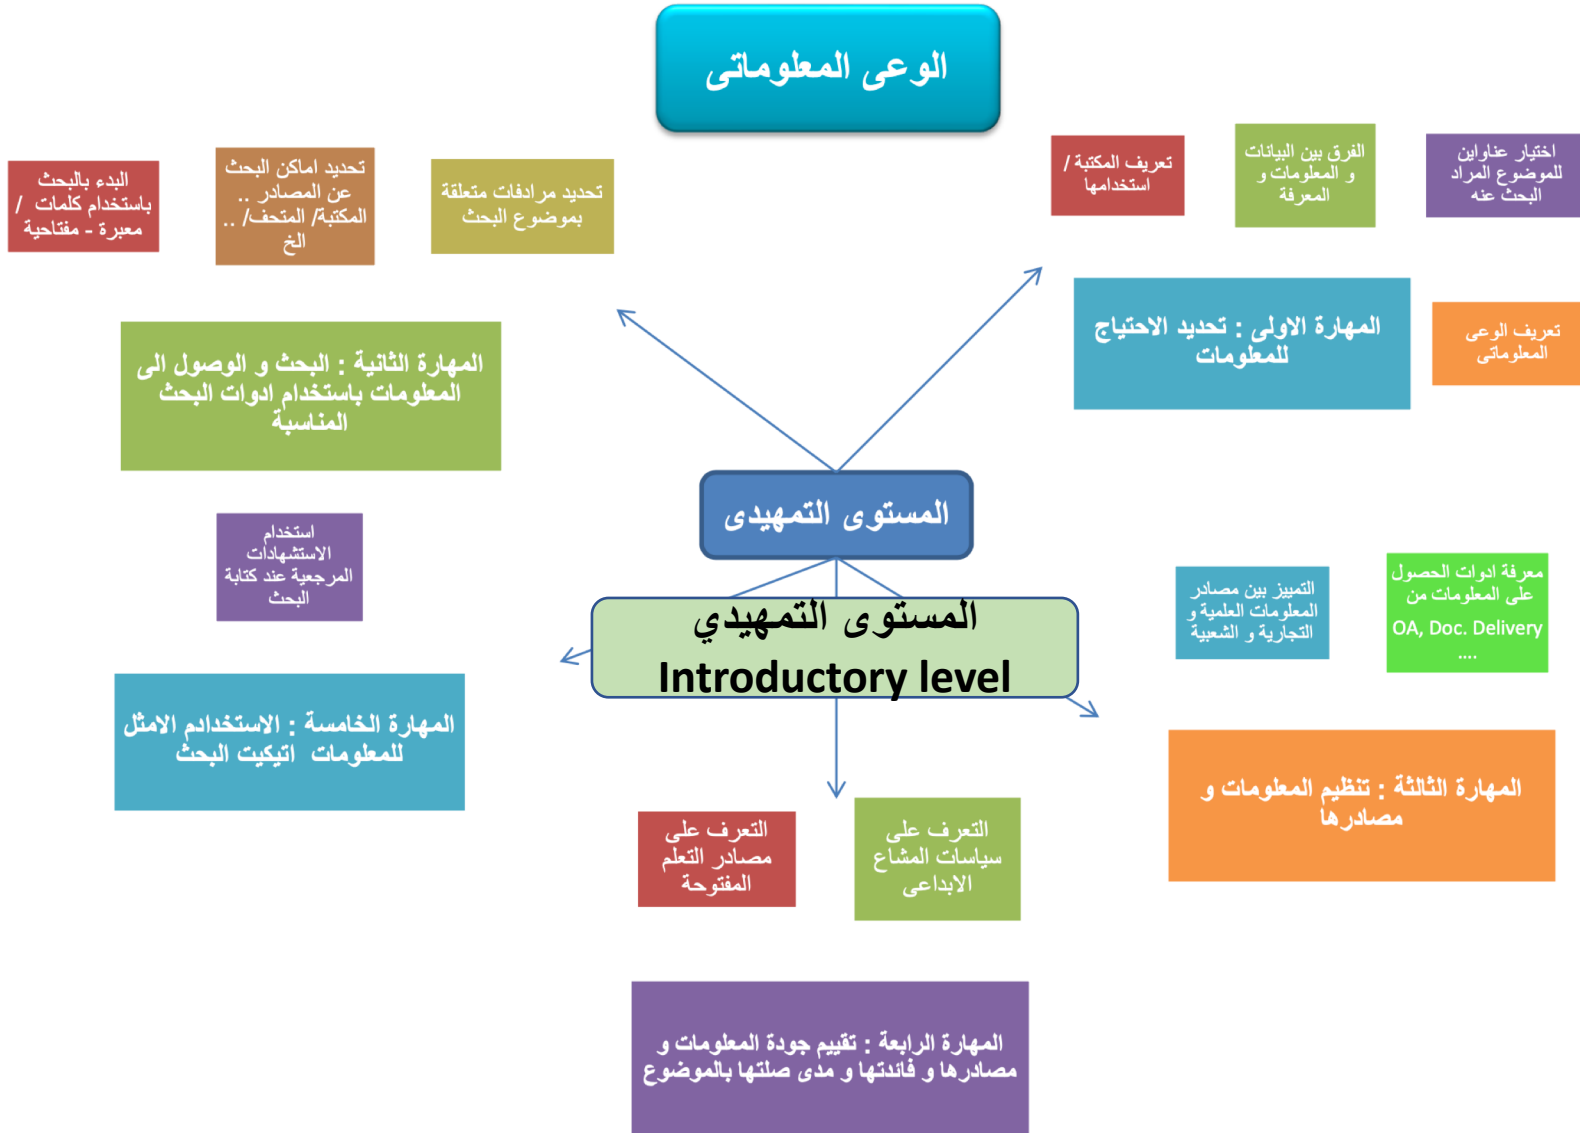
الوعى المعلوماتى

اختيار عناوين للموضوع المراد البحث عنه

الفرق بين البيانات و المعلومات و المعرفة

تعريف المكتبة / استخدامها

تعريف الوعى المعلوماتى

المهارة الاولى : تحديد الاحتياج للمعلومات

تحديد مرادفات متعلقة بموضوع البحث

تحديد اماكن البحث عن المصادر .. المكتبة/ المتحف/ .. الخ

البدء بالبحث باستخدام كلمات / معبرة - مفتاحية

المهارة الثانية : البحث و الوصول الى المعلومات باستخدام ادوات البحث المناسبة

المستوى التمهيدى

استخدام الاستشهادات المرجعية عند كتابة البحث

المستوى التمهيدي
Introductory level

معرفة ادوات الحصول على المعلومات من OA, Doc. Delivery ....

التمييز بين مصادر المعلومات العلمية و التجارية و الشعبية

المهارة الخامسة : الاستخدام الامثل للمعلومات اتيكيت البحث

المهارة الثالثة : تنظيم المعلومات و مصادرها

التعرف على مصادر التعلم المفتوحة

التعرف على سياسات المشاع الابداعى

المهارة الرابعة : تقييم جودة المعلومات و مصادرها و فائدتها و مدى صلتها بالموضوع